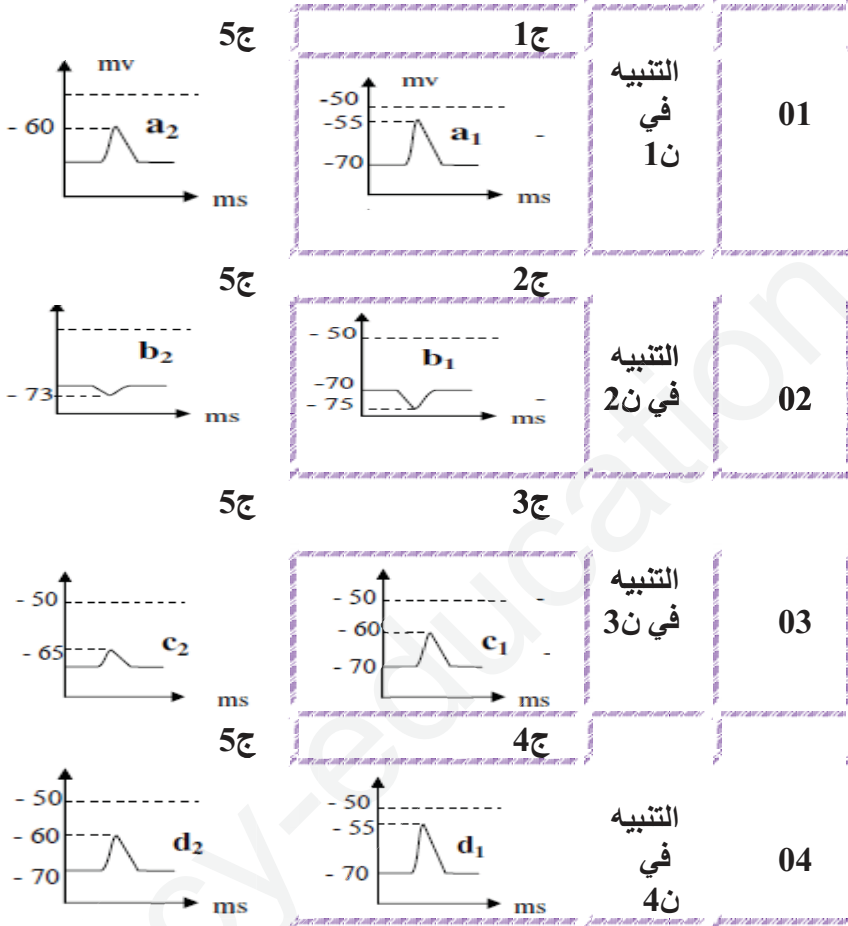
| 01 | التنبيه في ن1 | ج1<br>mv<br>-50<br>-55<br>-70<br>$a_1$<br>ms | ج5<br>mv<br>- 60<br>$a_2$<br>ms |
|---|---|---|---|
| 02 | التنبيه في ن2 | ج2<br>- 50<br>$b_1$<br>-70<br>- 75<br>ms | ج5<br>$b_2$<br>- 73<br>ms |
| 03 | التنبيه في ن3 | ج3<br>- 50<br>- 60<br>$c_1$<br>- 70<br>ms | ج5<br>- 50<br>- 65<br>$c_2$<br>ms |
| 04 | التنبيه في ن4 | ج4<br>- 50<br>- 55<br>$d_1$<br>- 70<br>ms | ج5<br>- 50<br>- 60<br>$d_2$<br>- 70<br>ms |